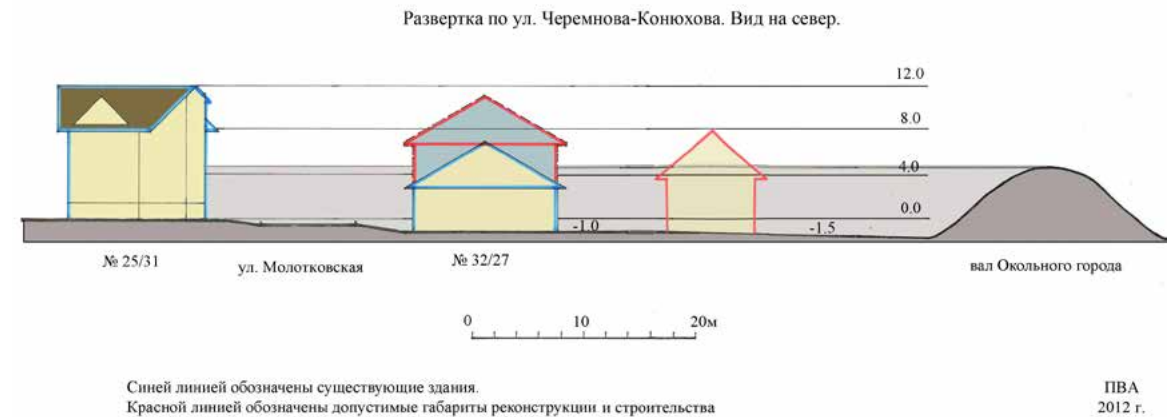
Развертка по ул. Черемнова-Конюхова. Вид на север.

12.0

8.0

4.0

0.0

-1.0

-1.5

№ 25/31

ул. Молотковская

№ 32/27

вал Окольного города

0 10 20м

Синей линией обозначены существующие здания.
Красной линией обозначены допустимые габариты реконструкции и строительства

ПВА
2012 г.